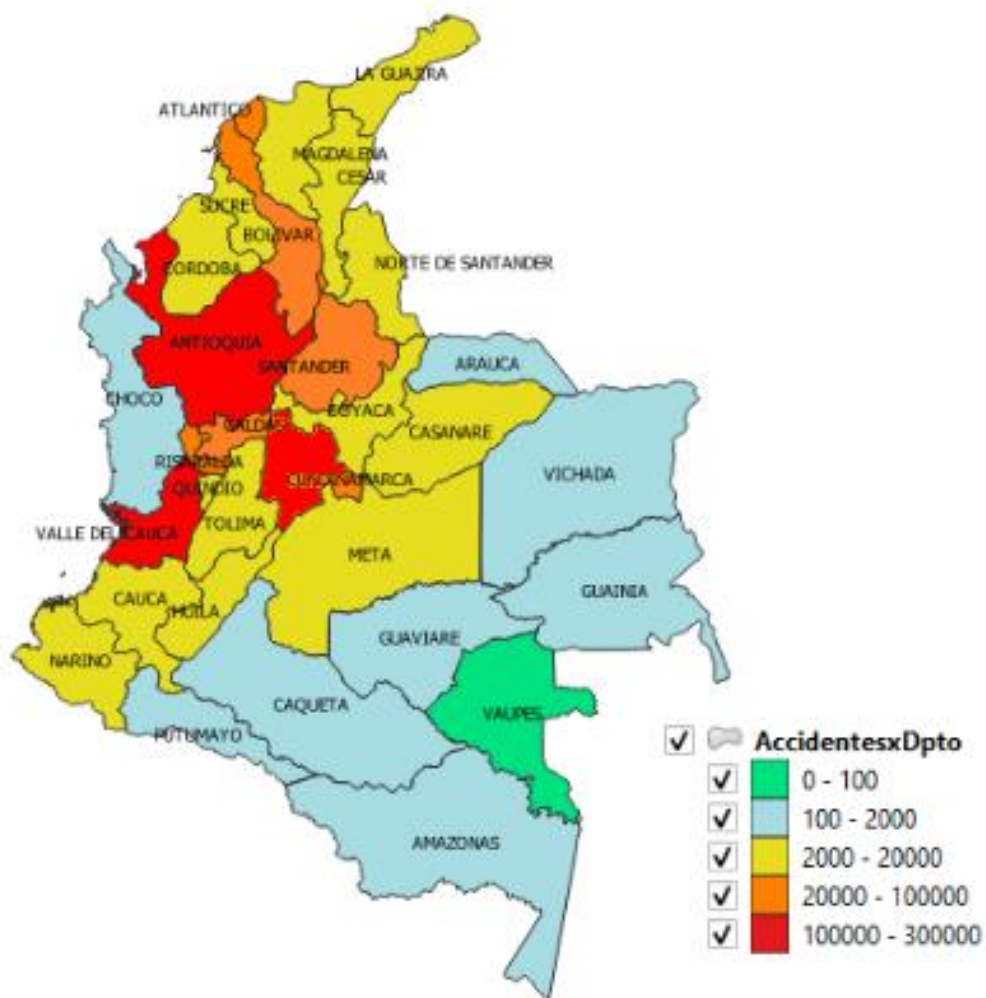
LA GUAJIRA
ATLANTICO
MAGDALENA
CESAR
SUCRE
BOLIVAR
CORDOBA
NORTE DE SANTANDER
ANTIOQUIA
SANTANDER
ARAUCA
CHOCO
BOYACA
CALDAS
CASANARE
RISARALDA
QUINDIO
CUNDINAMARCA
VICHADA
TOLIMA
VALLE DEL CAUCA
META
GUAINIA
CAUCA
HUILA
GUAVIARE
NARINO
CAQUETA
VAUPES
PUTUMAYO
AMAZONAS

AccidentesxDpto
0 - 100
100 - 2000
2000 - 20000
20000 - 100000
100000 - 300000